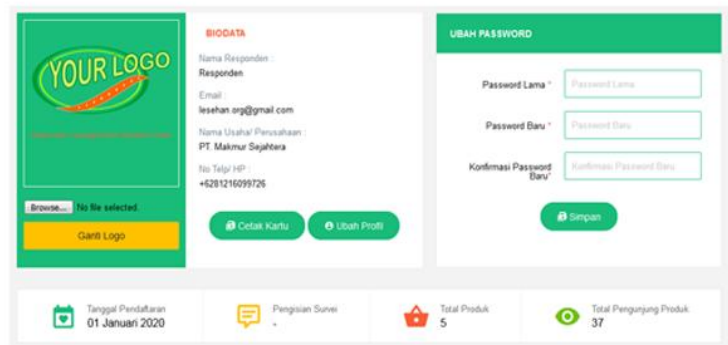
YOUR LOGO

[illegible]

Browse... No file selected.

Ganti Logo

BIODATA

Nama Responden :
Responden

Email :
lesehan.org@gmail.com

Nama Usaha/ Perusahaan :
PT. Makmur Sejahtera

No Telp/ HP :
+6281216099726

Cetak Kartu

Ubah Profil

UBAH PASSWORD

Password Lama * Password Lama

Password Baru * Password Baru

Konfirmasi Password Baru * Konfirmasi Password Baru

Simpan

Tanggal Pendaftaran
01 Januari 2020

Pengisian Survei
-

Total Produk
5

Total Pengunjung Produk
37